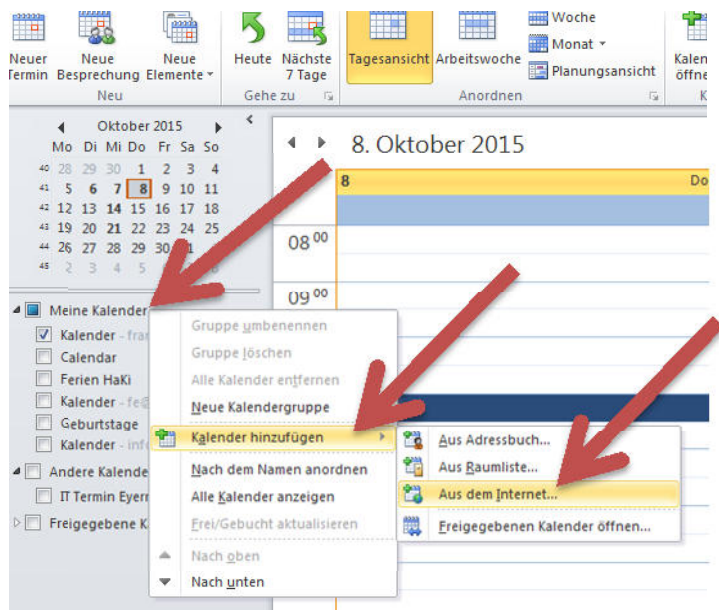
Neuer Termin | Neue Besprechung | Neue Elemente ▾ | Heute | Nächste 7 Tage | Tagesansicht | Arbeitswoche | Woche | Monat ▾ | Planungsansicht | Kalen öffne

Neu | Gehe zu | Anordnen | K

Oktober 2015

| | Mo | Di | Mi | Do | Fr | Sa | So |
|---|---|---|---|---|---|---|---|
| 40 | 28 | 29 | 30 | 1 | 2 | 3 | 4 |
| 41 | 5 | 6 | 7 | 8 | 9 | 10 | 11 |
| 42 | 12 | 13 | 14 | 15 | 16 | 17 | 18 |
| 43 | 19 | 20 | 21 | 22 | 23 | 24 | 25 |
| 44 | 26 | 27 | 28 | 29 | 30 | 31 | 1 |
| 45 | 2 | 3 | 4 | 5 | 6 | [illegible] | 8 |

8. Oktober 2015

8 | Do

08 00
09 00

Meine Kalender
Kalender - fra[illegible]
Calendar
Ferien HaKi
Kalender - fe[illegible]
Geburtstage
Kalender - inf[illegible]
Andere Kalender
IT Termin Eyer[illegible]
Freigegebene K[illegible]

Gruppe umbenennen
Gruppe löschen
Alle Kalender entfernen
Neue Kalendergruppe
Kalender hinzufügen
Nach dem Namen anordnen
Alle Kalender anzeigen
Frei/Gebucht aktualisieren
Nach oben
Nach unten

Aus Adressbuch...
Aus Raumliste...
Aus dem Internet...
Freigegebenen Kalender öffnen...